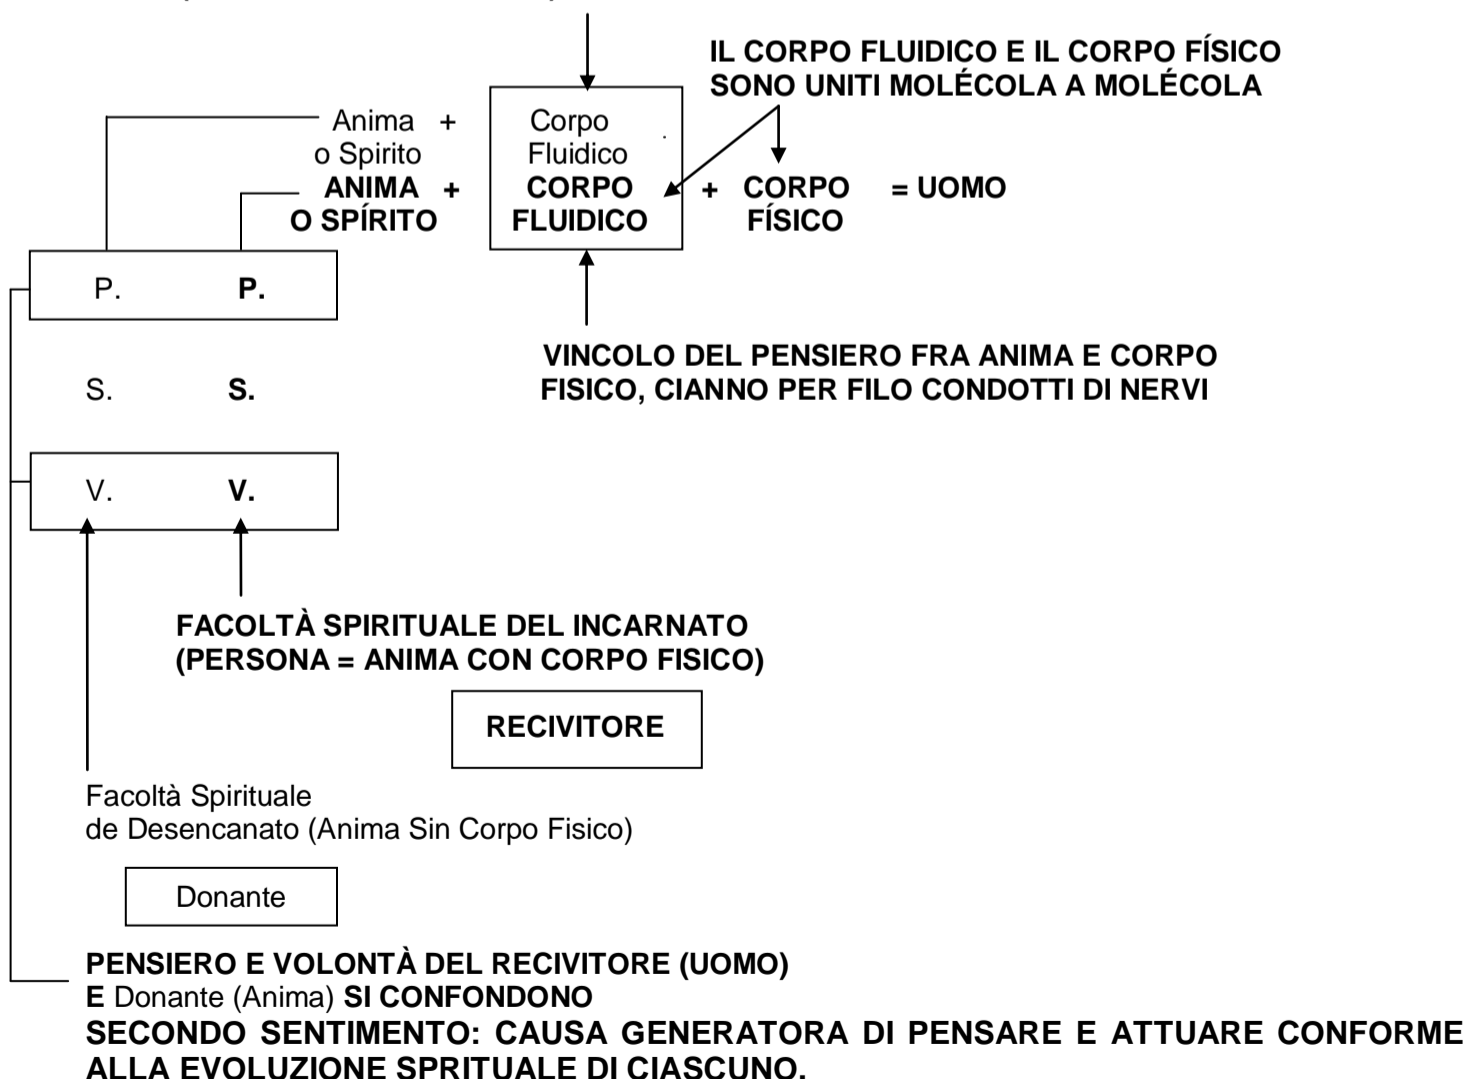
IL CORPO FLUIDICO E IL CORPO FÍSICO SONO UNITI MOLÉCOLA A MOLÉCOLA

Anima + o Spirito
ANIMA + O SPÍRITO

Corpo Fluidico
CORPO FLUIDICO

+ CORPO FÍSICO = UOMO

P. **P.**

S. **S.**

V. **V.**

VINCOLO DEL PENSIERO FRA ANIMA E CORPO FISICO, CIANNO PER FILO CONDOTTI DI NERVI

FACOLTÀ SPIRITUALE DEL INCARNATO (PERSONA = ANIMA CON CORPO FISICO)

RECIVITORE

Facoltà Spirituale de Desencanato (Anima Sin Corpo Fisico)

Donante

PENSIERO E VOLONTÀ DEL RECIVITORE (UOMO) E Donante (Anima) SI CONFONDONO
SECONDO SENTIMENTO: CAUSA GENERATORA DI PENSARE E ATTUARE CONFORME ALLA EVOLUZIONE SPRITUALE DI CIASCUNO.